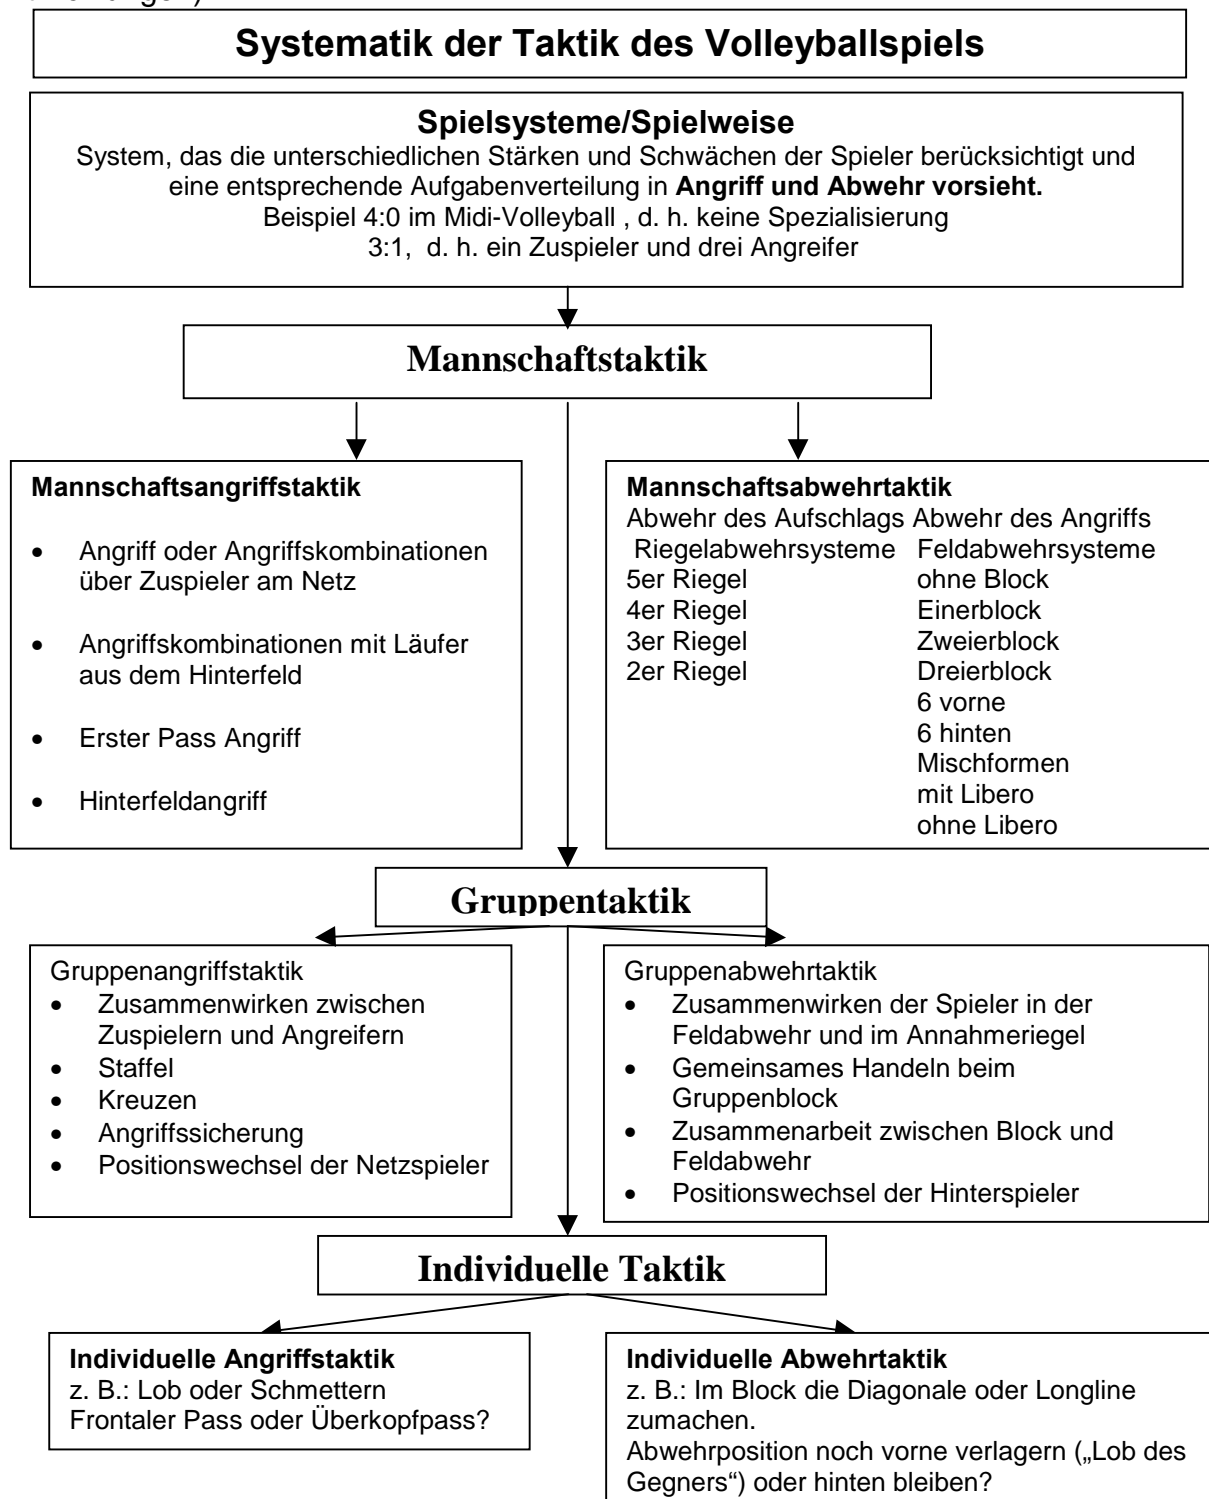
Systematik der Taktik des Volleyballspiels

**Spielsysteme/Spielweise**
System, das die unterschiedlichen Stärken und Schwächen der Spieler berücksichtigt und eine entsprechende Aufgabenverteilung in **Angriff und Abwehr vorsieht.**
Beispiel 4:0 im Midi-Volleyball , d. h. keine Spezialisierung
3:1, d. h. ein Zuspieler und drei Angreifer

**Mannschaftstaktik**

**Mannschaftsangriffstaktik**
- Angriff oder Angriffskombinationen über Zuspieler am Netz
- Angriffskombinationen mit Läufer aus dem Hinterfeld
- Erster Pass Angriff
- Hinterfeldangriff

**Mannschaftsabwehrtaktik**
Abwehr des Aufschlags
Riegelabwehrsysteme
5er Riegel
4er Riegel
3er Riegel
2er Riegel

Abwehr des Angriffs
Feldabwehrsysteme
ohne Block
Einerblock
Zweierblock
Dreierblock
6 vorne
6 hinten
Mischformen
mit Libero
ohne Libero

**Gruppentaktik**

Gruppenangriffstaktik
- Zusammenwirken zwischen Zuspielern und Angreifern
- Staffel
- Kreuzen
- Angriffssicherung
- Positionswechsel der Netzspieler

Gruppenabwehrtaktik
- Zusammenwirken der Spieler in der Feldabwehr und im Annahmeriegel
- Gemeinsames Handeln beim Gruppenblock
- Zusammenarbeit zwischen Block und Feldabwehr
- Positionswechsel der Hinterspieler

**Individuelle Taktik**

**Individuelle Angriffstaktik**
z. B.: Lob oder Schmettern
Frontaler Pass oder Überkopfpass?

**Individuelle Abwehrtaktik**
z. B.: Im Block die Diagonale oder Longline zumachen.
Abwehrposition noch vorne verlagern („Lob des Gegners“) oder hinten bleiben?